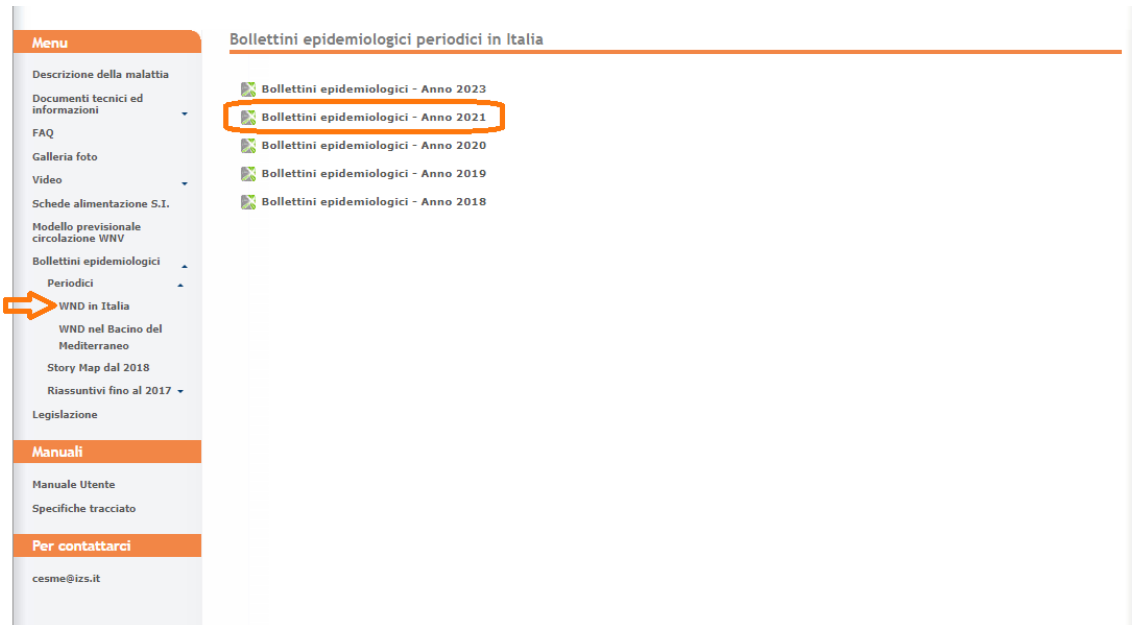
Menu

Descrizione della malattia

Documenti tecnici ed informazioni

FAQ

Galleria foto

Video

Schede alimentazione S.I.

Modello previsionale circolazione WNV

Bollettini epidemiologici

Periodici

WND in Italia

WND nel Bacino del Mediterraneo

Story Map dal 2018

Riassuntivi fino al 2017

Legislazione

Manuali

Manuale Utente

Specifiche tracciato

Per contattarci

cesme@izs.it

Bollettini epidemiologici periodici in Italia

Bollettini epidemiologici - Anno 2023

Bollettini epidemiologici - Anno 2021

Bollettini epidemiologici - Anno 2020

Bollettini epidemiologici - Anno 2019

Bollettini epidemiologici - Anno 2018